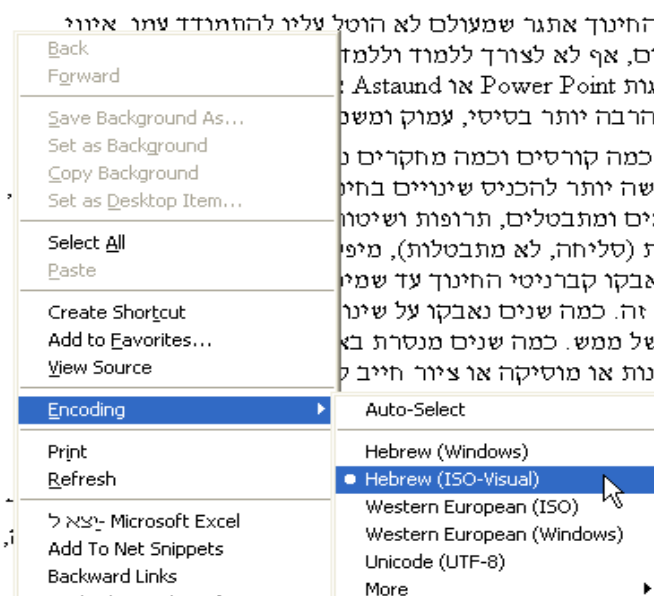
Back
Forward

Save Background As...
Set as Background
Copy Background
Set as Desktop Item...

Select All
Paste

Create Shortcut
Add to Favorites...
View Source

Encoding

Print
Refresh

יצא ל- Microsoft Excel
Add To Net Snippets
Backward Links

Auto-Select

Hebrew (Windows)
Hebrew (ISO-Visual)
Western European (ISO)
Western European (Windows)
Unicode (UTF-8)
More

החינוך אתגר שמעולם לא הוטל עליו להתמודד עמו. איווי
דים, אף לא לצורך ללמוד וללמד
Astaund או Power Point גות
הרבה יותר בסיסי, עמוק ומשמ
כמה קורסים וכמה מחקרים נ
קשה יותר להכניס שינויים בחינ
נים ומתבטלים, תרופות ושיטות
ת (סליחה, לא מתבטלות), מיפ
אבקו קברניטי החינוך עד שמי
זה. כמה שנים נאבקו על שינוי
של ממש. כמה שנים מנסרת בא
נות או מוסיקה או ציור חייב ל